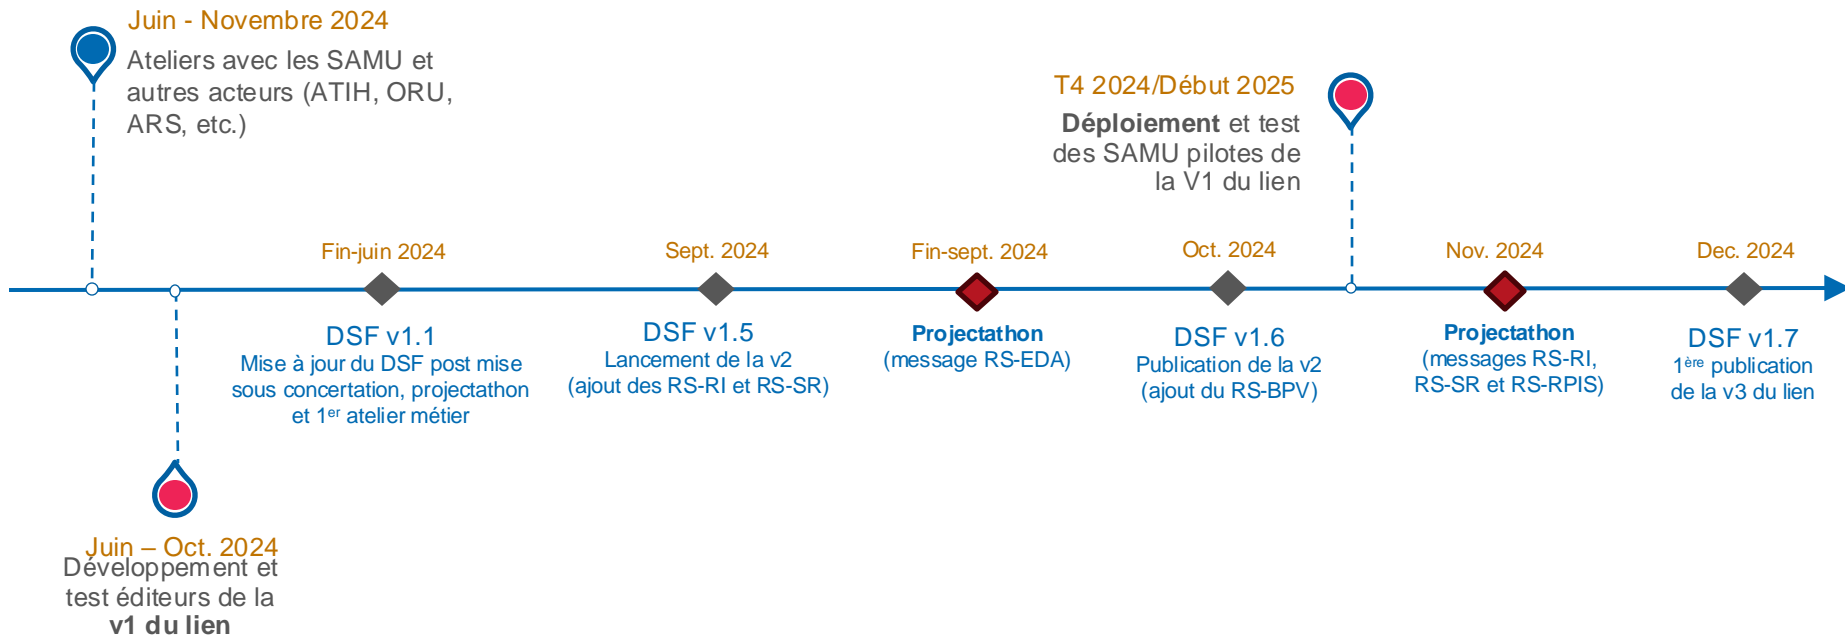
Juin - Novembre 2024
Ateliers avec les SAMU et autres acteurs (ATIH, ORU, ARS, etc.)

T4 2024/Début 2025
**Déploiement** et test des SAMU pilotes de la V1 du lien

Fin-juin 2024
DSF v1.1
Mise à jour du DSF post mise sous concertation, projectathon et 1$^{er}$ atelier métier

Sept. 2024
DSF v1.5
Lancement de la v2 (ajout des RS-RI et RS-SR)

Fin-sept. 2024
**Projectathon**
(message RS-EDA)

Oct. 2024
DSF v1.6
Publication de la v2 (ajout du RS-BPV)

Nov. 2024
**Projectathon**
(messages RS-RI, RS-SR et RS-RPIS)

Dec. 2024
DSF v1.7
1$^{ère}$ publication de la v3 du lien

Juin – Oct. 2024
Développement et test éditeurs de la **v1 du lien**